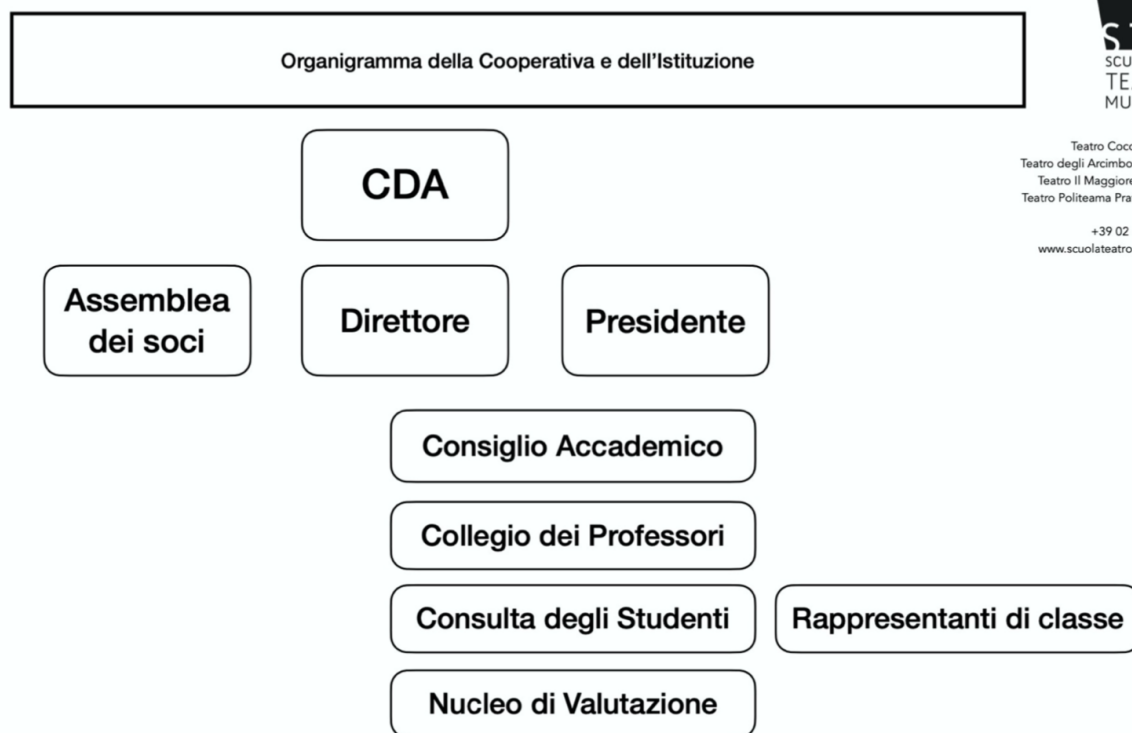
Organigramma della Cooperativa e dell'Istituzione

S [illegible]
SCU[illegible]
TE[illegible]
MU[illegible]

Teatro Coc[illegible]
Teatro degli Arcimbo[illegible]
Teatro Il Maggior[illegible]
Teatro Politeama Pra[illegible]

+39 02 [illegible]
www.scuolateatro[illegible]

CDA

Assemblea dei soci

Direttore

Presidente

Consiglio Accademico

Collegio dei Professori

Consulta degli Studenti

Rappresentanti di classe

Nucleo di Valutazione